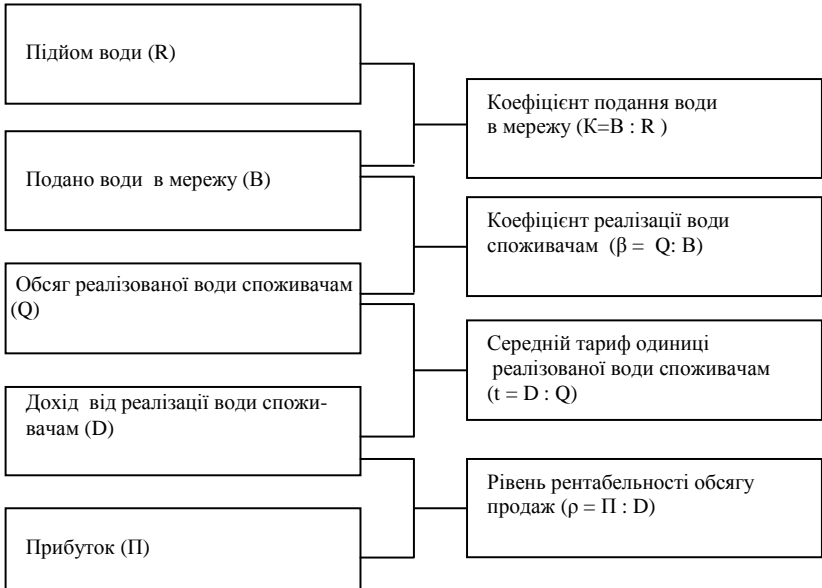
Підйом води (R)

Коефіцієнт подання води в мережу (K=B : R )

Подано води в мережу (B)

Коефіцієнт реалізації води споживачам (β = Q: B)

Обсяг реалізованої води споживачам (Q)

Середній тариф одиниці реалізованої води споживачам (t = D : Q)

Дохід від реалізації води споживачам (D)

Рівень рентабельності обсягу продаж (ρ = П : D)

Прибуток (П)